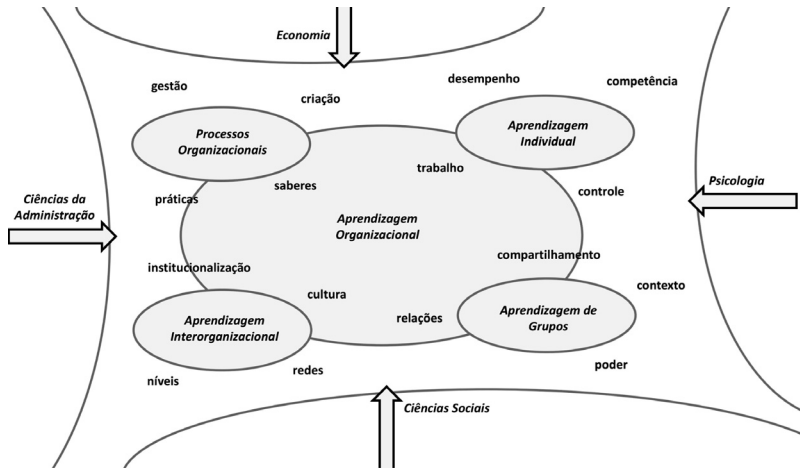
Economia

gestão

criação

desempenho

competência

Processos Organizacionais

Aprendizagem Individual

trabalho

saberes

Ciências da Administração

práticas

controle

Psicologia

Aprendizagem Organizacional

compartilhamento

institucionalização

contexto

cultura

relações

Aprendizagem Interorganizacional

Aprendizagem de Grupos

poder

níveis

redes

Ciências Sociais